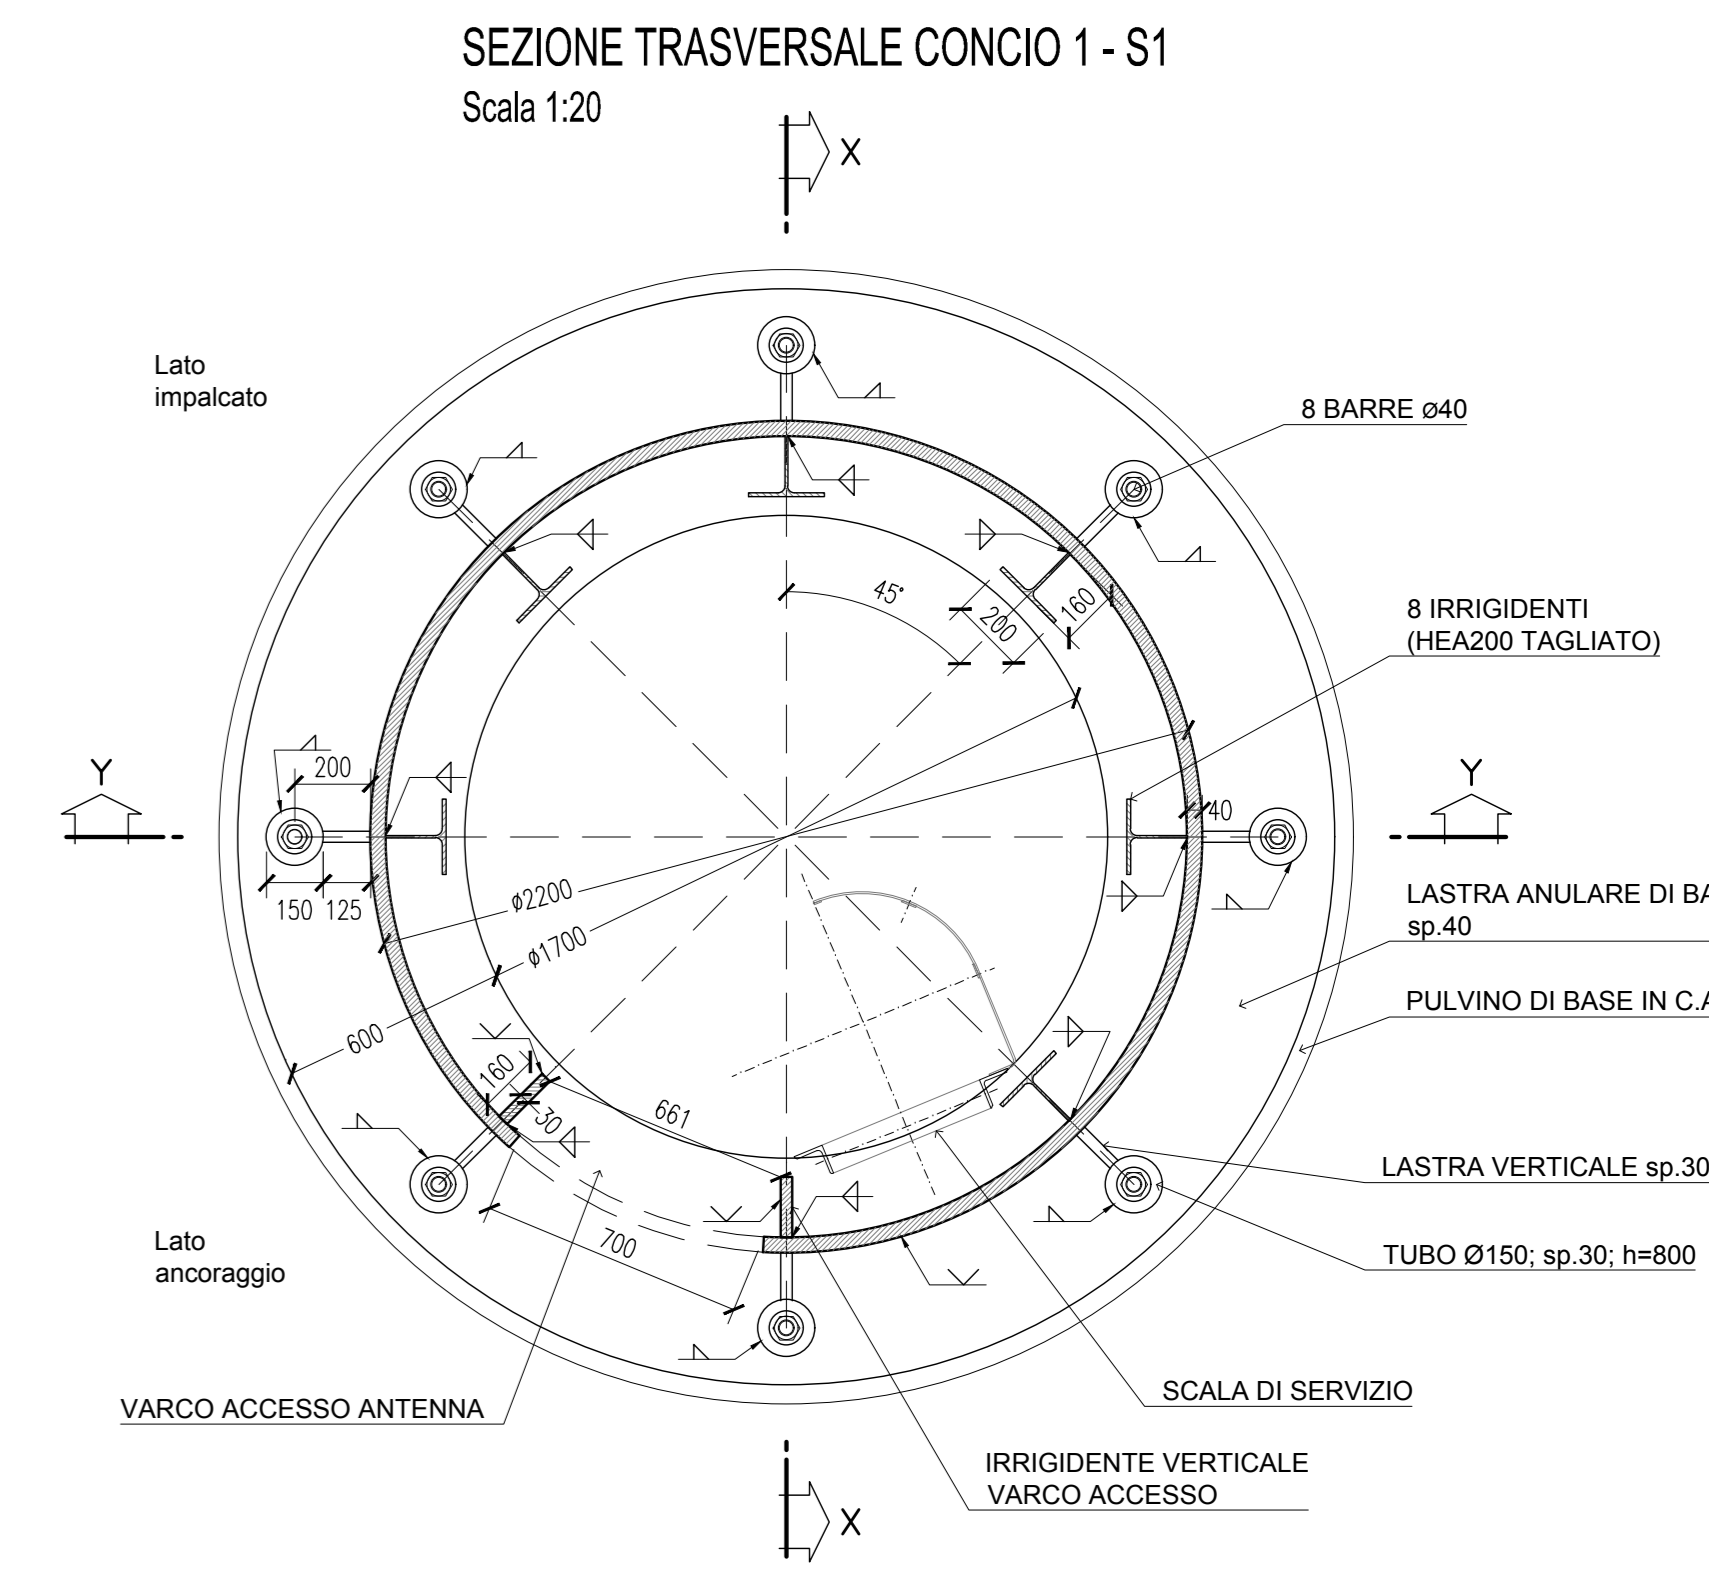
SEZIONE TRASVERSALE CONCIO 1 - S1
Scala 1:20

X

Lato
impalcato

8 BARRE ø40

45°

200

160

8 IRRIGIDENTI
(HEA200 TAGLIATO)

Y

Y

200

40

150 125

ø2200

ø1700

LASTRA ANULARE DI BA
sp.40

PULVINO DI BASE IN C.A

600

160

30

661

LASTRA VERTICALE sp.30

TUBO Ø150; sp.30; h=800

Lato
ancoraggio

700

VARCO ACCESSO ANTENNA

SCALA DI SERVIZIO

IRRIGIDENTE VERTICALE
VARCO ACCESSO

X